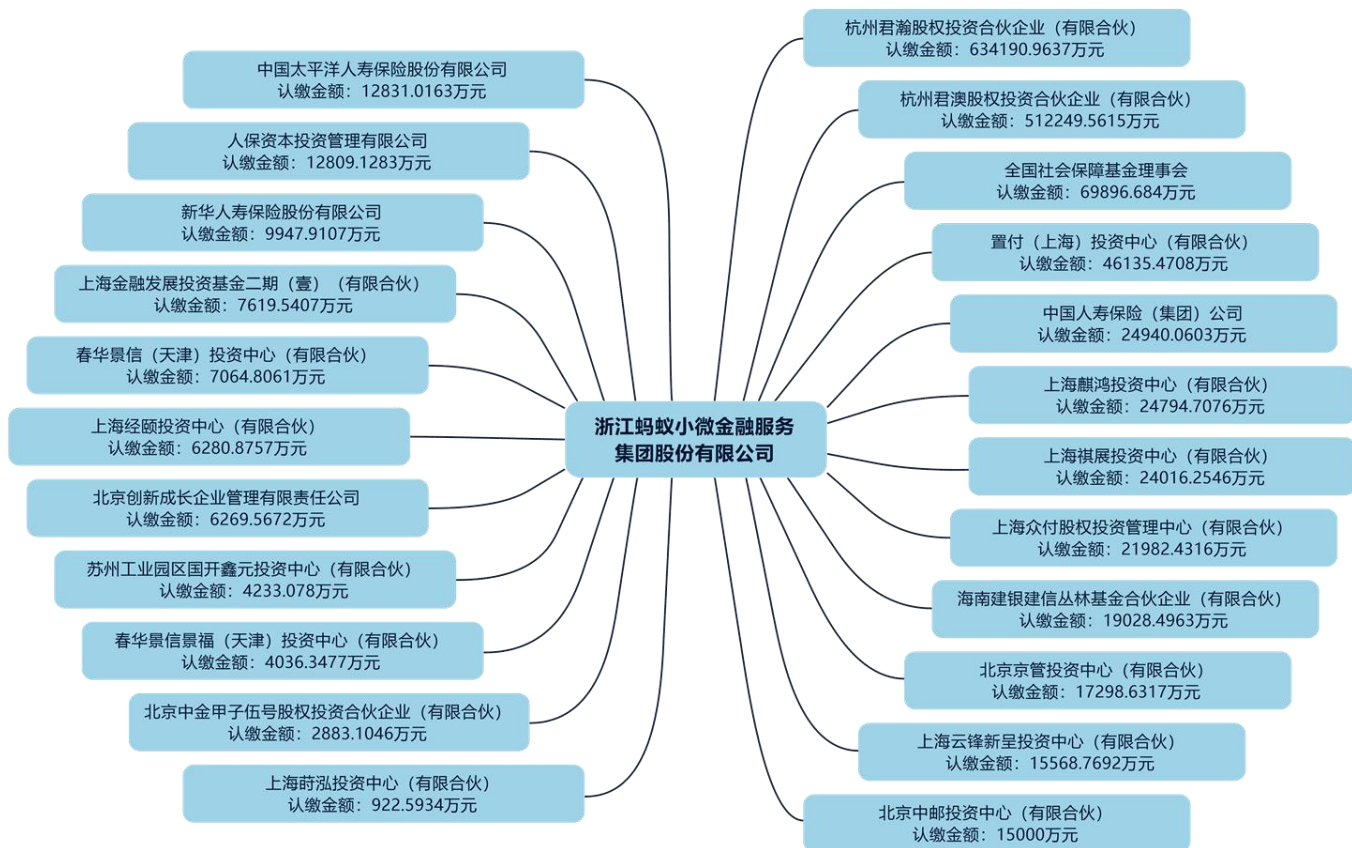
浙江蚂蚁小微金融服务集团股份有限公司

中国太平洋人寿保险股份有限公司
认缴金额：12831.0163万元

人保资本投资管理有限公司
认缴金额：12809.1283万元

新华人寿保险股份有限公司
认缴金额：9947.9107万元

上海金融发展投资基金二期（壹）（有限合伙）
认缴金额：7619.5407万元

春华景信（天津）投资中心（有限合伙）
认缴金额：7064.8061万元

上海经颐投资中心（有限合伙）
认缴金额：6280.8757万元

北京创新成长企业管理有限责任公司
认缴金额：6269.5672万元

苏州工业园区国开鑫元投资中心（有限合伙）
认缴金额：4233.078万元

春华景信景福（天津）投资中心（有限合伙）
认缴金额：4036.3477万元

北京中金甲子伍号股权投资合伙企业（有限合伙）
认缴金额：2883.1046万元

上海时泓投资中心（有限合伙）
认缴金额：922.5934万元

杭州君瀚股权投资合伙企业（有限合伙）
认缴金额：634190.9637万元

杭州君澳股权投资合伙企业（有限合伙）
认缴金额：512249.5615万元

全国社会保障基金理事会
认缴金额：69896.684万元

置付（上海）投资中心（有限合伙）
认缴金额：46135.4708万元

中国人寿保险（集团）公司
认缴金额：24940.0603万元

上海麒鸿投资中心（有限合伙）
认缴金额：24794.7076万元

上海祺展投资中心（有限合伙）
认缴金额：24016.2546万元

上海众付股权投资管理中心（有限合伙）
认缴金额：21982.4316万元

海南建银建信丛林基金合伙企业（有限合伙）
认缴金额：19028.4963万元

北京京管投资中心（有限合伙）
认缴金额：17298.6317万元

上海云锋新呈投资中心（有限合伙）
认缴金额：15568.7692万元

北京中邮投资中心（有限合伙）
认缴金额：15000万元